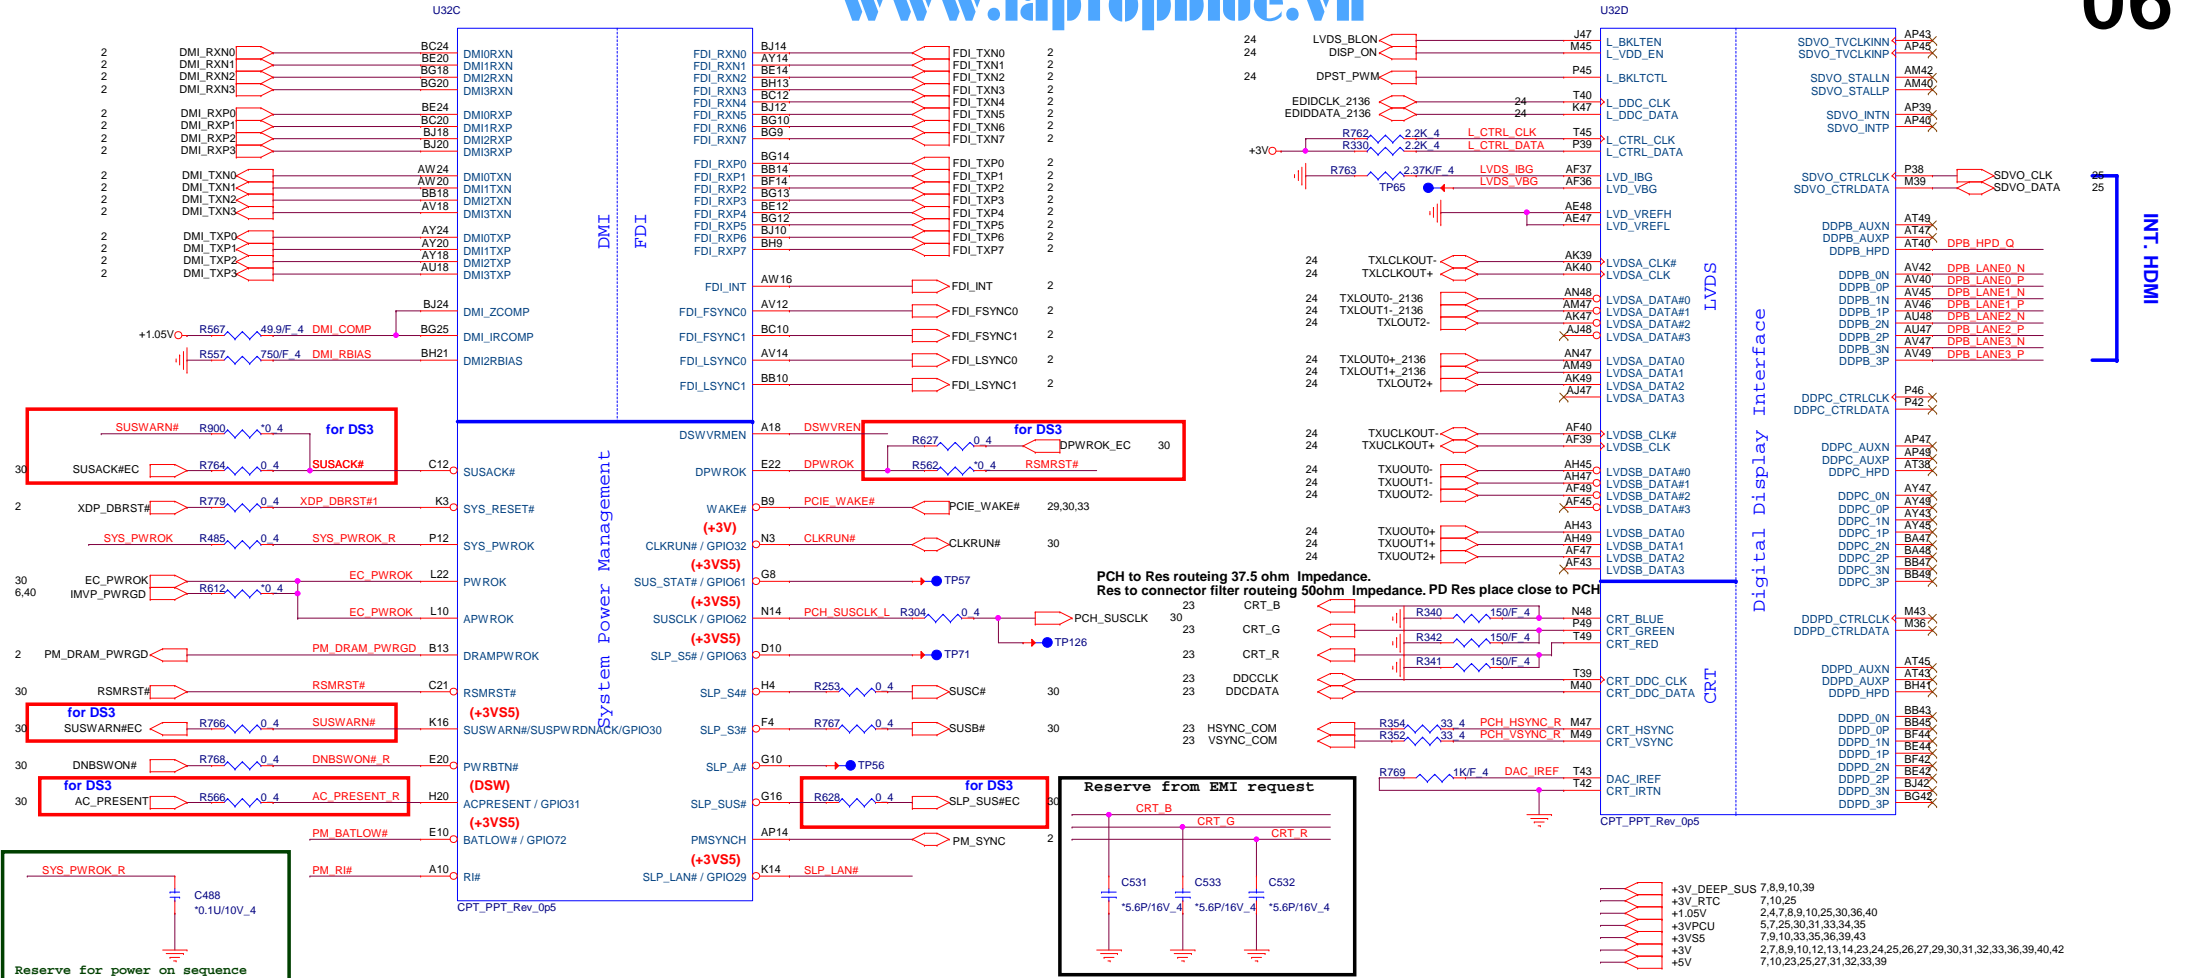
U32C

www.laptopblue.vn

06

U32D

2 DMI_RXN0 BC24 DMI0RXN
2 DMI_RXN1 BE20 DMI1RXN
2 DMI_RXN2 BG18 DMI2RXN
2 DMI_RXN3 BG20 DMI3RXN

2 DMI_RXP0 BE24 DMI0RXP
2 DMI_RXP1 BC20 DMI1RXP
2 DMI_RXP2 BJ18 DMI2RXP
2 DMI_RXP3 BJ20 DMI3RXP

2 DMI_TXN0 AW24 DMI0TXN
2 DMI_TXN1 AW20 DMI1TXN
2 DMI_TXN2 BB18 DMI2TXN
2 DMI_TXN3 AV18 DMI3TXN

2 DMI_TXP0 AY24 DMI0TXP
2 DMI_TXP1 AY20 DMI1TXP
2 DMI_TXP2 AY18 DMI2TXP
2 DMI_TXP3 AU18 DMI3TXP

BJ24 DMI_ZCOMP
+1.05V R567 49.9/F_4 DMI_COMP BG25 DMI_IRCOMP
R557 750/F_4 DMI_RBIAS BH21 DMI2RBIAS

DMI FDI

FDI_RXN0 BJ14 FDI_TXN0 2
FDI_RXN1 AY14 FDI_TXN1 2
FDI_RXN2 BE14 FDI_TXN2 2
FDI_RXN3 BH13 FDI_TXN3 2
FDI_RXN4 BC12 FDI_TXN4 2
FDI_RXN5 BJ12 FDI_TXN5 2
FDI_RXN6 BG10 FDI_TXN6 2
FDI_RXN7 BG9 FDI_TXN7 2

FDI_RXP0 BG14 FDI_TXP0 2
FDI_RXP1 BB14 FDI_TXP1 2
FDI_RXP2 BF14 FDI_TXP2 2
FDI_RXP3 BG13 FDI_TXP3 2
FDI_RXP4 BE12 FDI_TXP4 2
FDI_RXP5 BG12 FDI_TXP5 2
FDI_RXP6 BJ10 FDI_TXP6 2
FDI_RXP7 BH9 FDI_TXP7 2

FDI_INT AW16 FDI_INT 2
FDI_FSYNC0 AV12 FDI_FSYNC0 2
FDI_FSYNC1 BC10 FDI_FSYNC1 2
FDI_LSYNC0 AV14 FDI_LSYNC0 2
FDI_LSYNC1 BB10 FDI_LSYNC1 2

SUSWARN# R900 *0_4 for DS3
30 SUSACK#EC R764 0_4 SUSACK# C12 SUSACK#
2 XDP_DBRST# R779 0_4 XDP_DBRST#1 K3 SYS_RESET#
SYS_PWROK R485 0_4 SYS_PWROK_R P12 SYS_PWROK
30 EC_PWROK EC_PWROK L22 PWROK
6,40 IMVP_PWRGD R612 *0_4
EC_PWROK L10 APWROK
2 PM_DRAM_PWRGD PM_DRAM_PWRGD B13 DRAMPWROK
30 RSMRST# RSMRST# C21 RSMRST#
for DS3
30 SUSWARN#EC R766 0_4 SUSWARN# K16 (+3VS5) SUSWARN#/SUSPWRDNACK/GPIO30
30 DNBSWON# R768 0_4 DNBSWON#_R E20 PWRBTN#
for DS3
30 AC_PRESENT R566 0_4 AC_PRESENT_R H20 (DSW) ACPRESENT / GPIO31
PM_BATLOW# E10 (+3VS5) BATLOW# / GPIO72
PM_RI# A10 RI#
CPT_PPT_Rev_0p5

System Power Management

DSWVRMEN A18 DSWVREN
for DS3
R627 0_4 DPWROK_EC 30
DPWROK E22 DPWROK R562 *0_4 RSMRST#
WAKE# B9 PCIE_WAKE# PCIE_WAKE# 29,30,33
(+3V)
CLKRUN# / GPIO32 N3 CLKRUN# CLKRUN# 30
(+3VS5)
SUS_STAT# / GPIO61 G8 TP57
(+3VS5)
SUSCLK / GPIO62 N14 PCH_SUSCLK_L R304 0_4 PCH_SUSCLK 30
(+3VS5) TP126
SLP_S5# / GPIO63 D10 TP71
SLP_S4# H4 R253 0_4 SUSC# 30
SLP_S3# F4 R767 0_4 SUSB# 30
SLP_A# G10 TP56
for DS3
SLP_SUS# G16 R628 0_4 SLP_SUS#EC 30
PMSYNCH AP14 PM_SYNC 2
(+3VS5)
SLP_LAN# / GPIO29 K14 SLP_LAN#

SYS_PWROK_R C488 *0.1U/10V_4
Reserve for power on sequence

Reserve from EMI request
CRT_B CRT_G CRT_R
C531 C533 C532
*5.6P/16V_4 *5.6P/16V_4 *5.6P/16V_4

PCH to Res routeing 37.5 ohm Impedance.
Res to connector filter routeing 50ohm Impedance. PD Res place close to PCH

24 LVDS_BLON J47 L_BKLTEN
24 DISP_ON M45 L_VDD_EN
24 DPST_PWM P45 L_BKLTCTL
EDIDCLK_2136 24 T40 L_DDC_CLK
EDIDDATA_2136 24 K47 L_DDC_DATA
R762 2.2K_4 L_CTRL_CLK T45 L_CTRL_CLK
+3V R330 2.2K_4 L_CTRL_DATA P39 L_CTRL_DATA
R763 2.37K/F_4 LVDS_IBG AF37 LVD_IBG
TP65 LVDS_VBG AF36 LVD_VBG
AE48 LVD_VREFH
AE47 LVD_VREFL

24 TXLCLKOUT- AK39 LVDSA_CLK#
24 TXLCLKOUT+ AK40 LVDSA_CLK
24 TXLOUT0-_2136 AN48 LVDSA_DATA#0
24 TXLOUT1-_2136 AM47 LVDSA_DATA#1
24 TXLOUT2- AK47 LVDSA_DATA#2
AJ48 LVDSA_DATA#3
24 TXLOUT0+_2136 AN47 LVDSA_DATA0
24 TXLOUT1+_2136 AM49 LVDSA_DATA1
24 TXLOUT2+ AK49 LVDSA_DATA2
AJ47 LVDSA_DATA3

24 TXUCLKOUT- AF40 LVDSB_CLK#
24 TXUCLKOUT+ AF39 LVDSB_CLK
24 TXUOUT0- AH45 LVDSB_DATA#0
24 TXUOUT1- AH47 LVDSB_DATA#1
24 TXUOUT2- AF49 LVDSB_DATA#2
AF45 LVDSB_DATA#3
24 TXUOUT0+ AH43 LVDSB_DATA0
24 TXUOUT1+ AH49 LVDSB_DATA1
24 TXUOUT2+ AF47 LVDSB_DATA2
AF43 LVDSB_DATA3

LVDS

23 CRT_B R340 150/F_4 N48 CRT_BLUE
23 CRT_G R342 150/F_4 P49 CRT_GREEN
23 CRT_R R341 150/F_4 T49 CRT_RED
23 DDCCLK T39 CRT_DDC_CLK
23 DDCDATA M40 CRT_DDC_DATA
23 HSYNC_COM R354 33_4 PCH_HSYNC_R M47 CRT_HSYNC
23 VSYNC_COM R352 33_4 PCH_VSYNC_R M49 CRT_VSYNC
R769 1K/F_4 DAC_IREF T43 DAC_IREF
T42 CRT_IRTN
CPT_PPT_Rev_0p5

CRT

Digital Display Interface

SDVO_TVCLKINN AP43
SDVO_TVCLKINP AP45
SDVO_STALLN AM42
SDVO_STALLP AM40
SDVO_INTN AP39
SDVO_INTP AP40
SDVO_CTRLCLK P38 SDVO_CLK 25
SDVO_CTRLDATA M39 SDVO_DATA 25
DDPB_AUXN AT49
DDPB_AUXP AT47
DDPB_HPD AT40 DPB_HPD_Q
DDPB_0N AV42 DPB_LANE0_N
DDPB_0P AV40 DPB_LANE0_P
DDPB_1N AV45 DPB_LANE1_N
DDPB_1P AV46 DPB_LANE1_P
DDPB_2N AU48 DPB_LANE2_N
DDPB_2P AU47 DPB_LANE2_P
DDPB_3N AV47 DPB_LANE3_N
DDPB_3P AV49 DPB_LANE3_P
INT. HDMI
DDPC_CTRLCLK P46
DDPC_CTRLDATA P42
DDPC_AUXN AP47
DDPC_AUXP AP49
DDPC_HPD AT38
DDPC_0N AY47
DDPC_0P AY49
DDPC_1N AY43
DDPC_1P AY45
DDPC_2N BA47
DDPC_2P BA48
DDPC_3N BB47
DDPC_3P BB49
DDPD_CTRLCLK M43
DDPD_CTRLDATA M36
DDPD_AUXN AT45
DDPD_AUXP AT43
DDPD_HPD BH41
DDPD_0N BB43
DDPD_0P BB45
DDPD_1N BF44
DDPD_1P BE44
DDPD_2N BF42
DDPD_2P BE42
DDPD_3N BJ42
DDPD_3P BG42

+3V_DEEP_SUS 7,8,9,10,39
+3V_RTC 7,10,25
+1.05V 2,4,7,8,9,10,25,30,36,40
+3VPCU 5,7,25,30,31,33,34,35
+3VS5 7,9,10,33,35,36,39,43
+3V 2,7,8,9,10,12,13,14,23,24,25,26,27,29,30,31,32,33,36,39,40,42
+5V 7,10,23,25,27,31,32,33,39